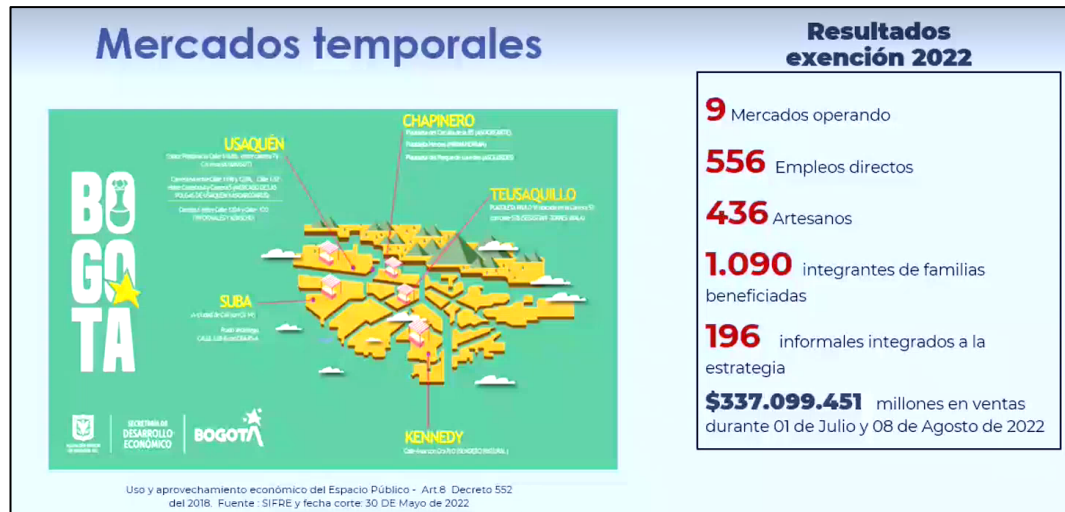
Mercados temporales

BOGOTÁ

USAQUÉN

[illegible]

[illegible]

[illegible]

CHAPINERO

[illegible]

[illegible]

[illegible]

TEUSAQUILLO

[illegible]

SUBA

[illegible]

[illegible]

KENNEDY

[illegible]

SECRETARÍA DE DESARROLLO ECONÓMICO

BOGOTÁ

Uso y aprovechamiento económico del Espacio Público - Art.8 Decreto 552 del 2018. Fuente : SIFRE y fecha corte: 30 DE Mayo de 2022

Resultados exención 2022

9 Mercados operando

556 Empleos directos

436 Artesanos

1.090 integrantes de familias beneficiadas

196 informales integrados a la estrategia

$337.099.451 millones en ventas durante 01 de Julio y 08 de Agosto de 2022